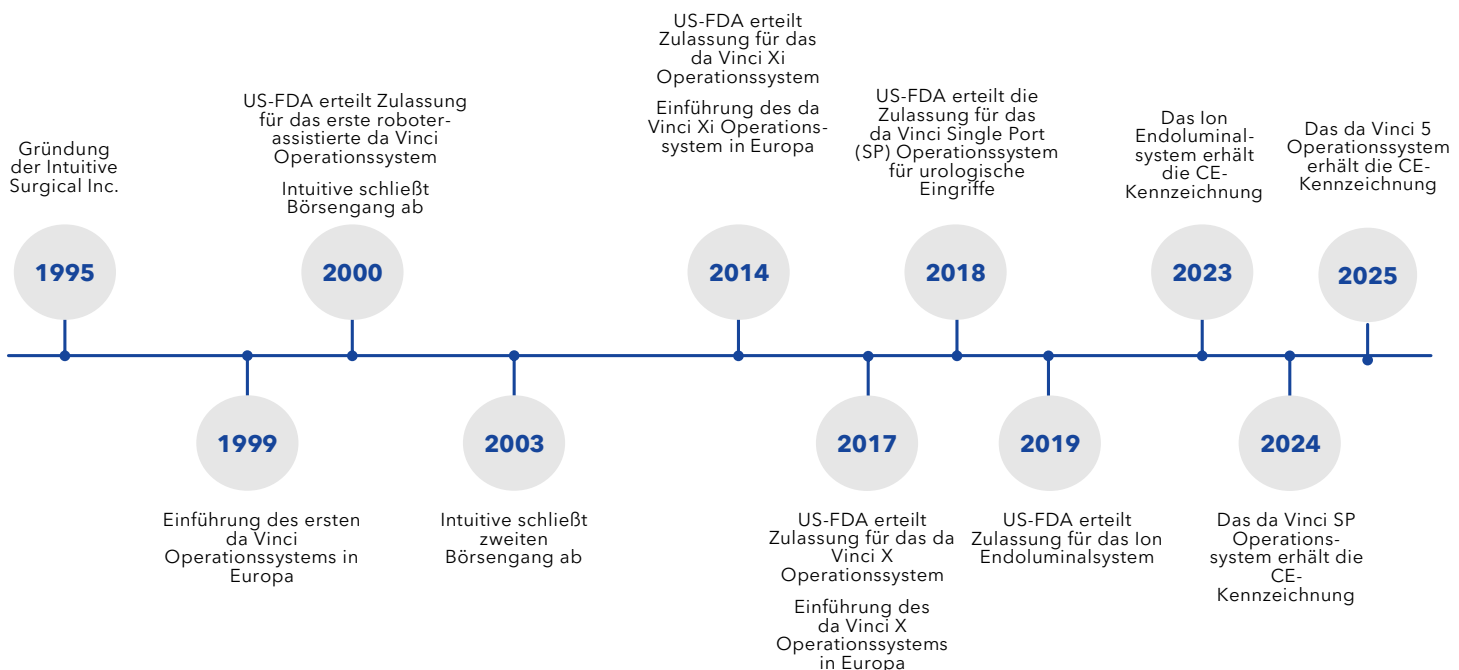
1995

Gründung der Intuitive Surgical Inc.

1999

Einführung des ersten da Vinci Operationssystems in Europa

2000

US-FDA erteilt Zulassung für das erste roboterassistierte da Vinci Operationssystem

Intuitive schließt Börsengang ab

2003

Intuitive schließt zweiten Börsengang ab

2014

US-FDA erteilt Zulassung für das da Vinci Xi Operationssystem

Einführung des da Vinci Xi Operationssystem in Europa

2017

US-FDA erteilt Zulassung für das da Vinci X Operationssystem

Einführung des da Vinci X Operationssystems in Europa

2018

US-FDA erteilt die Zulassung für das da Vinci Single Port (SP) Operationssystem für urologische Eingriffe

2019

US-FDA erteilt Zulassung für das Ion Endoluminalsystem

2023

Das Ion Endoluminalsystem erhält die CE-Kennzeichnung

2024

Das da Vinci SP Operationssystem erhält die CE-Kennzeichnung

2025

Das da Vinci 5 Operationssystem erhält die CE-Kennzeichnung